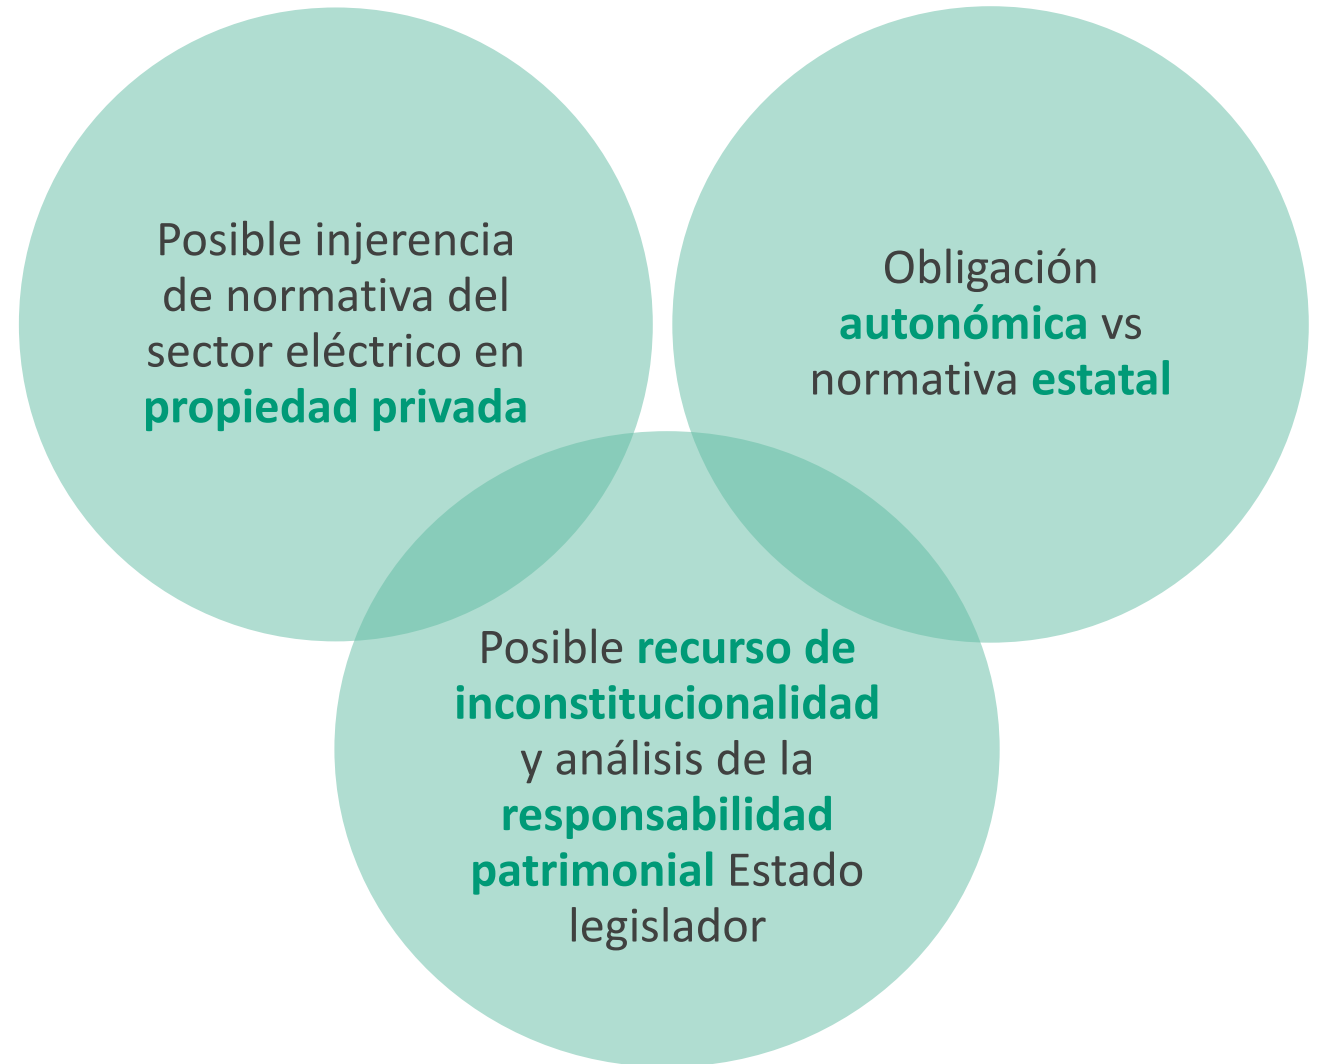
Posible injerencia de normativa del sector eléctrico en propiedad privada

Obligación autonómica vs normativa estatal

Posible recurso de inconstitucionalidad y análisis de la responsabilidad patrimonial Estado legislador